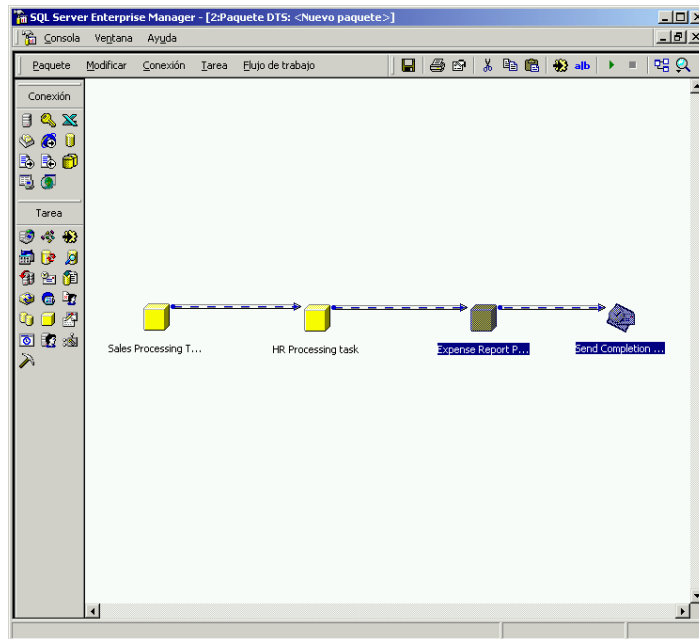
SQL Server Enterprise Manager - [2:Paquete DTS: <Nuevo paquete>]

Consola Ventana Ayuda

Paquete Modificar Conexión Tarea Flujo de trabajo

Conexión

Tarea

Sales Processing T...

HR Processing task

Expense Report P...

Send Completion ...